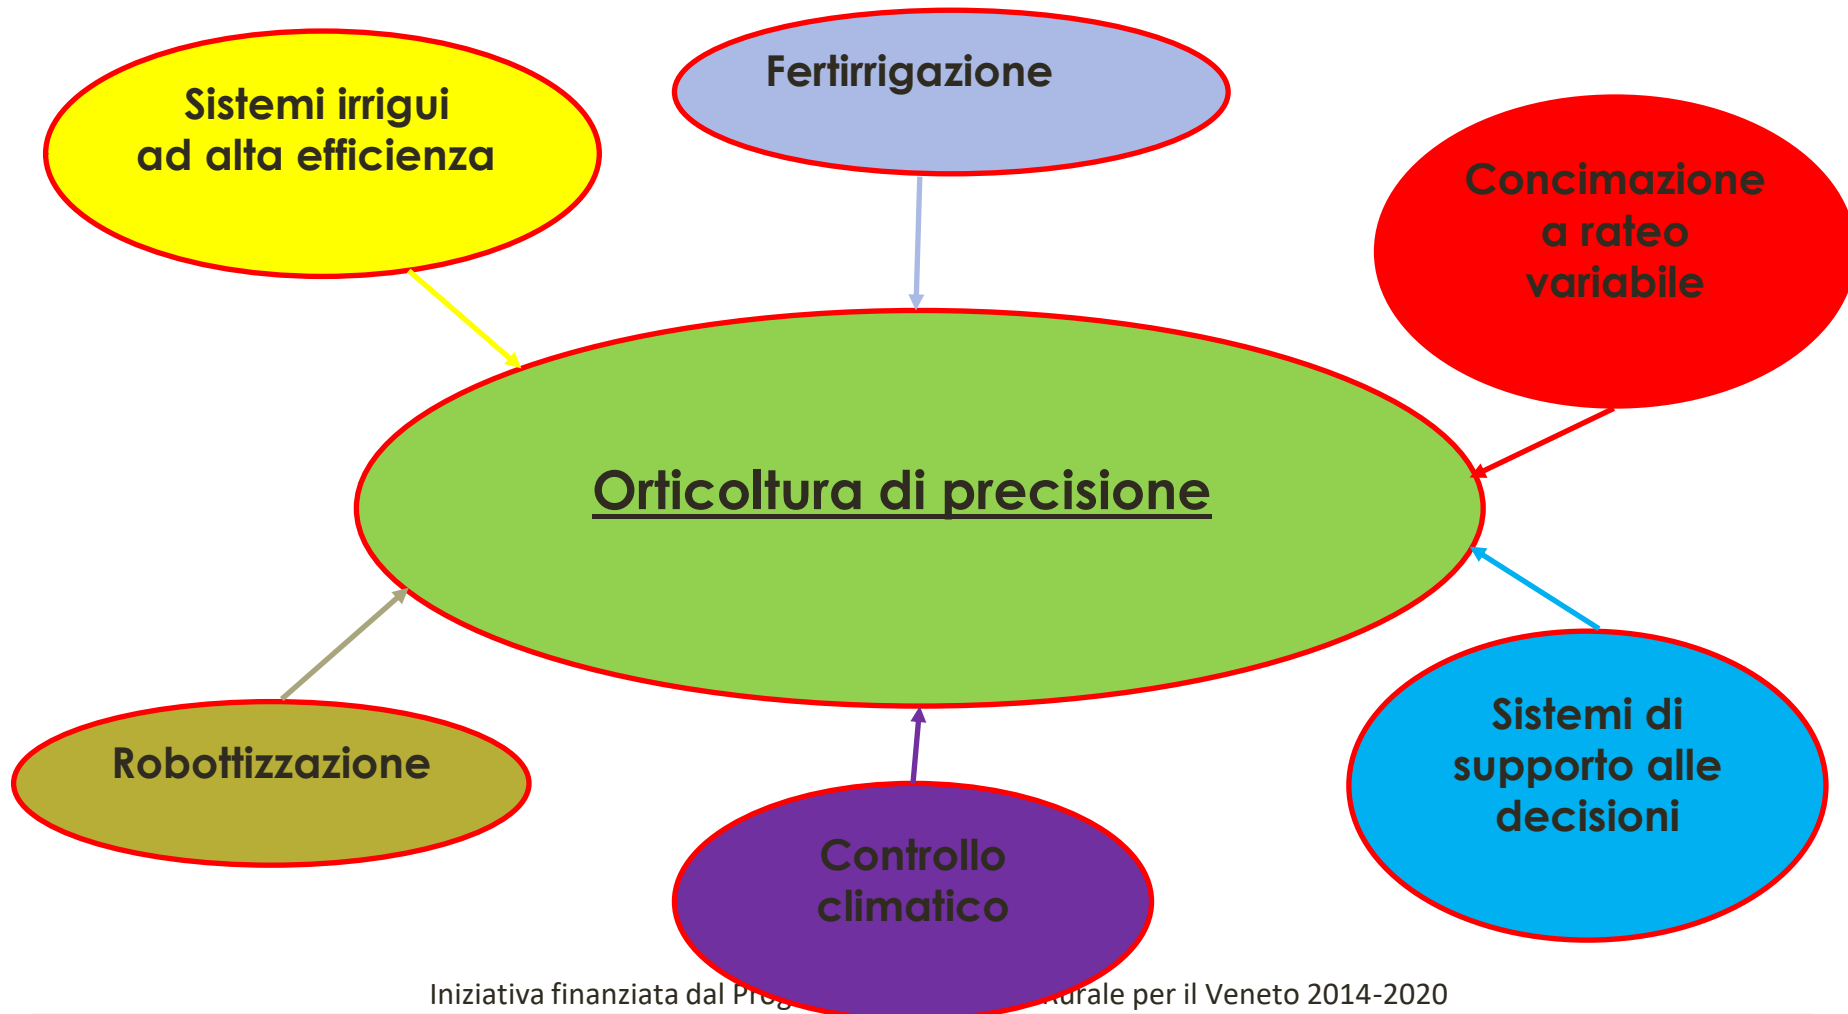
Sistemi irrigui ad alta efficienza

Fertirrigazione

Concimazione a rateo variabile

Orticoltura di precisione

Robottizzazione

Controllo climatico

Sistemi di supporto alle decisioni

Iniziativa finanziata dal Prog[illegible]urale per il Veneto 2014-2020